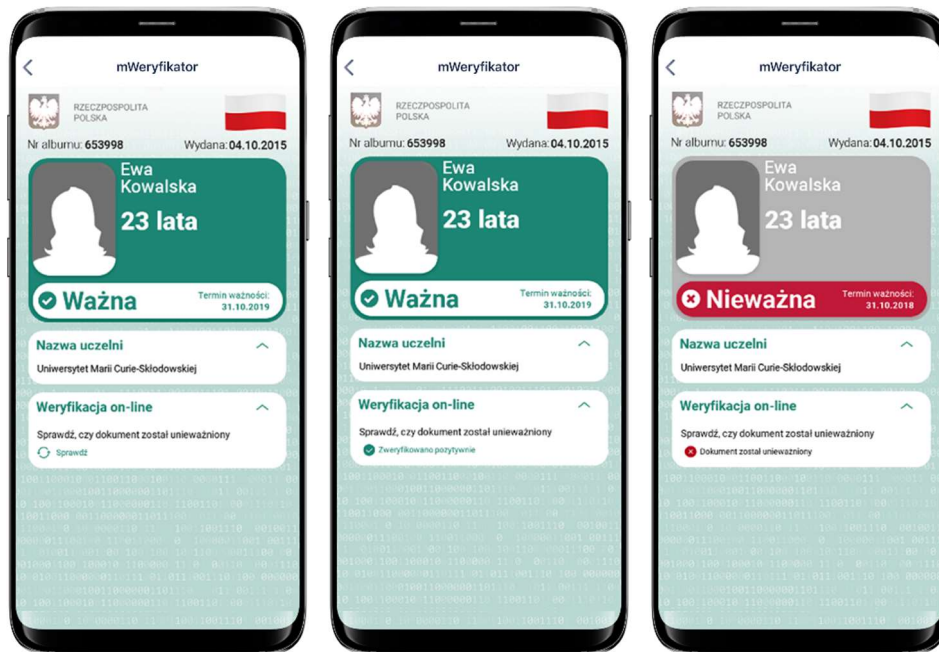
mWeryfikator

RZECZPOSPOLITA POLSKA

Nr albumu: 653998 Wydana: 04.10.2015

Ewa Kowalska

23 lata

Ważna

Termin ważności: 31.10.2019

Nazwa uczelni

Uniwersytet Marii Curie-Skłodowskiej

Weryfikacja on-line

Sprawdź, czy dokument został unieważniony

Sprawdź

mWeryfikator

RZECZPOSPOLITA POLSKA

Nr albumu: 653998 Wydana: 04.10.2015

Ewa Kowalska

23 lata

Ważna

Termin ważności: 31.10.2019

Nazwa uczelni

Uniwersytet Marii Curie-Skłodowskiej

Weryfikacja on-line

Sprawdź, czy dokument został unieważniony

Zweryfikowano pozytywnie

mWeryfikator

RZECZPOSPOLITA POLSKA

Nr albumu: 653998 Wydana: 04.10.2015

Ewa Kowalska

23 lata

Nieważna

Termin ważności: 31.10.2018

Nazwa uczelni

Uniwersytet Marii Curie-Skłodowskiej

Weryfikacja on-line

Sprawdź, czy dokument został unieważniony

Dokument został unieważniony